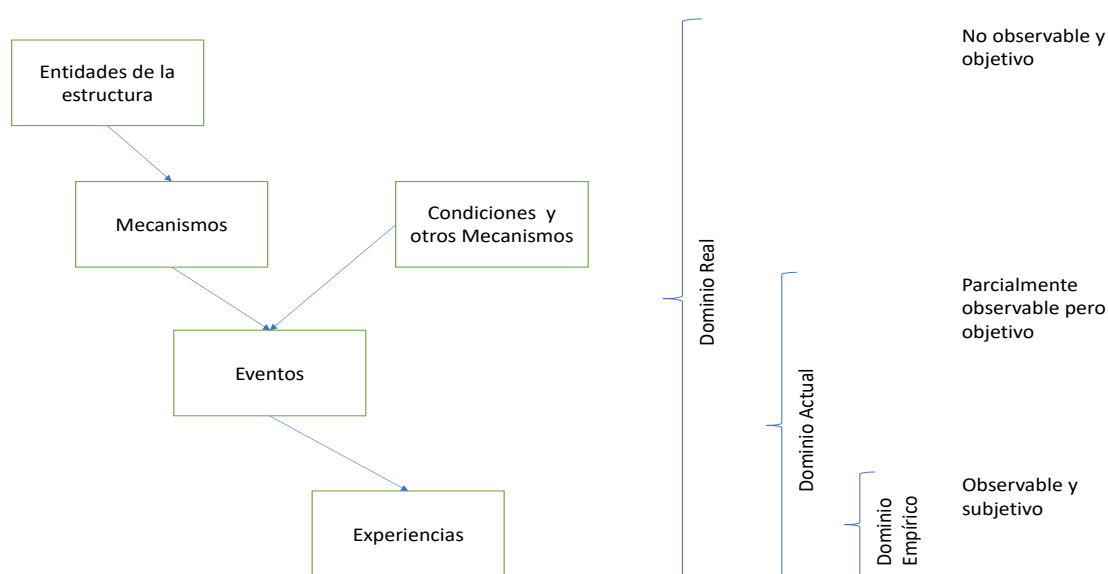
Entidades de la estructura

Mecanismos

Condiciones y otros Mecanismos

Eventos

Experiencias

Dominio Real

Dominio Actual

Dominio Empírico

No observable y objetivo

Parcialmente observable pero objetivo

Observable y subjetivo